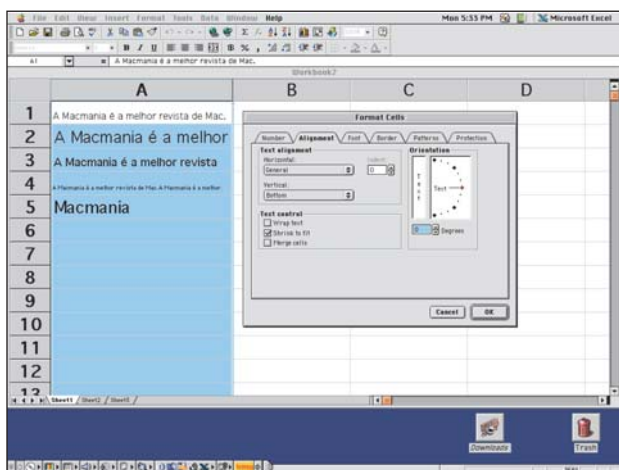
File Edit View Insert Format Tools Data Window Help
Mon 5:53 PM Microsoft Excel
A1 = A Macmania é a melhor revista de Mac.
Workbook2

| | A | B | C | D |
|---|---|---|---|---|
| 1 | A Macmania é a melhor revista de Mac. | | | |
| 2 | A Macmania é a melhor | | | |
| 3 | A Macmania é a melhor revista | | | |
| 4 | A Macmania é a melhor revista de Mac.A Macmania é a melhor | | | |
| 5 | Macmania | | | |
| 6 | | | | |
| 7 | | | | |
| 8 | | | | |
| 9 | | | | |
| 10 | | | | |
| 11 | | | | |
| 12 | | | | |
| 13 | | | | |

Format Cells
Number Alignment Font Border Patterns Protection
Text alignment
Horizontal:
General
Indent:
0
Vertical:
Bottom
Orientation
T e x t
Text
0 Degrees
Text control
Wrap text
Shrink to fit
Merge cells
Cancel OK

Sheet1 Sheet2 Sheet3

Downloads
Trash